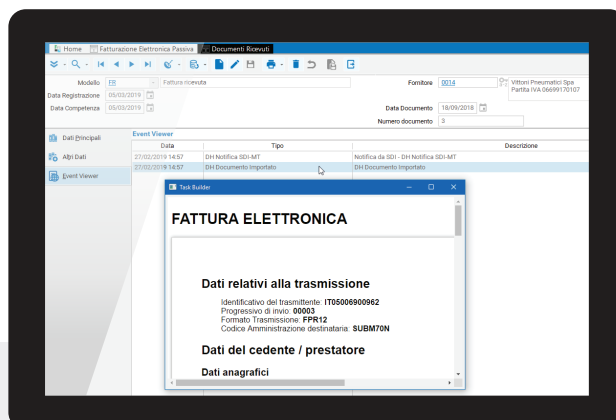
Home | Fatturazione Elettronica Passiva | Documenti Ricevuti

Modello FE Fattura ricevuta
Data Registrazione 05/03/2019
Data Competenza 05/03/2019

Fornitore 0014 Vittoni Pneumatici Spa Partita IVA 06699170107

Data Documento 18/09/2018
Numero documento 3

Dati Principali
Altri Dati
Event Viewer

Event Viewer

| Data | Tipo | Descrizione |
|---|---|---|
| 27/02/2019 14:57 | DH Notifica SDI-MT | Notifica da SDI - DH Notifica SDI-MT |
| 27/02/2019 14:57 | DH Documento Importato | DH Documento Importato |

Task Builder

FATTURA ELETTRONICA

Dati relativi alla trasmissione

Identificativo del trasmittente: IT05006900962
Progressivo di invio: 00003
Formato Trasmissione: FPR12
Codice Amministrazione destinataria: SUBM70N

Dati del cedente / prestatore

Dati anagrafici